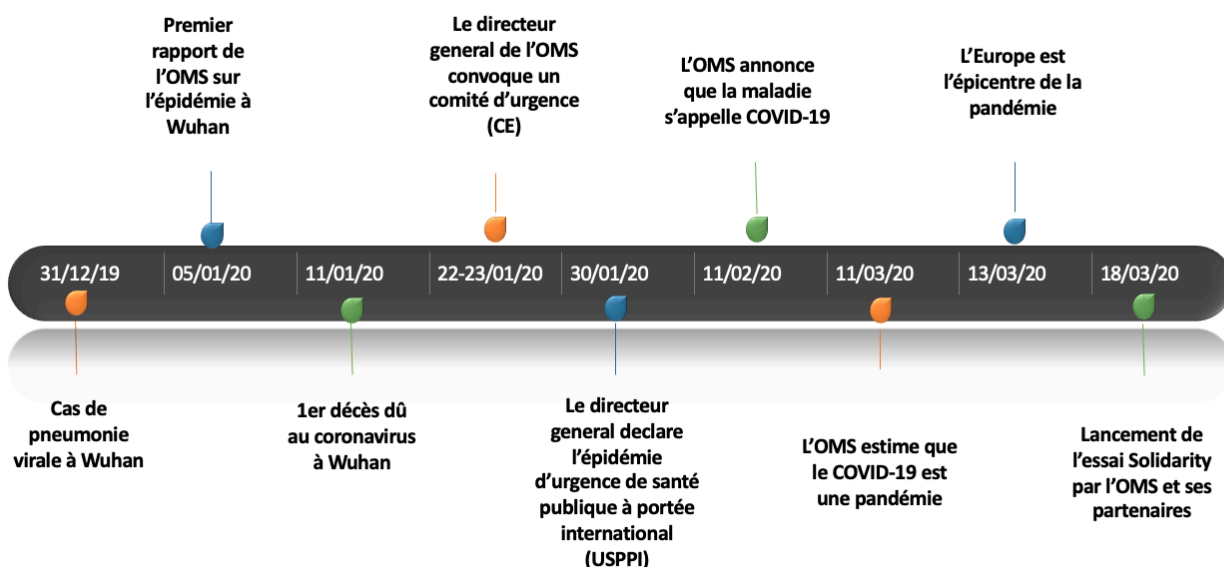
Premier rapport de l'OMS sur l'épidémie à Wuhan

Le directeur general de l'OMS convoque un comité d'urgence (CE)

L'OMS annonce que la maladie s'appelle COVID-19

L'Europe est l'épicentre de la pandémie

31/12/19 05/01/20 11/01/20 22-23/01/20 30/01/20 11/02/20 11/03/20 13/03/20 18/03/20

Cas de pneumonie virale à Wuhan

1er décès dû au coronavirus à Wuhan

Le directeur general declare l'épidémie d'urgence de santé publique à portée international (USPPI)

L'OMS estime que le COVID-19 est une pandémie

Lancement de l'essai Solidarity par l'OMS et ses partenaires